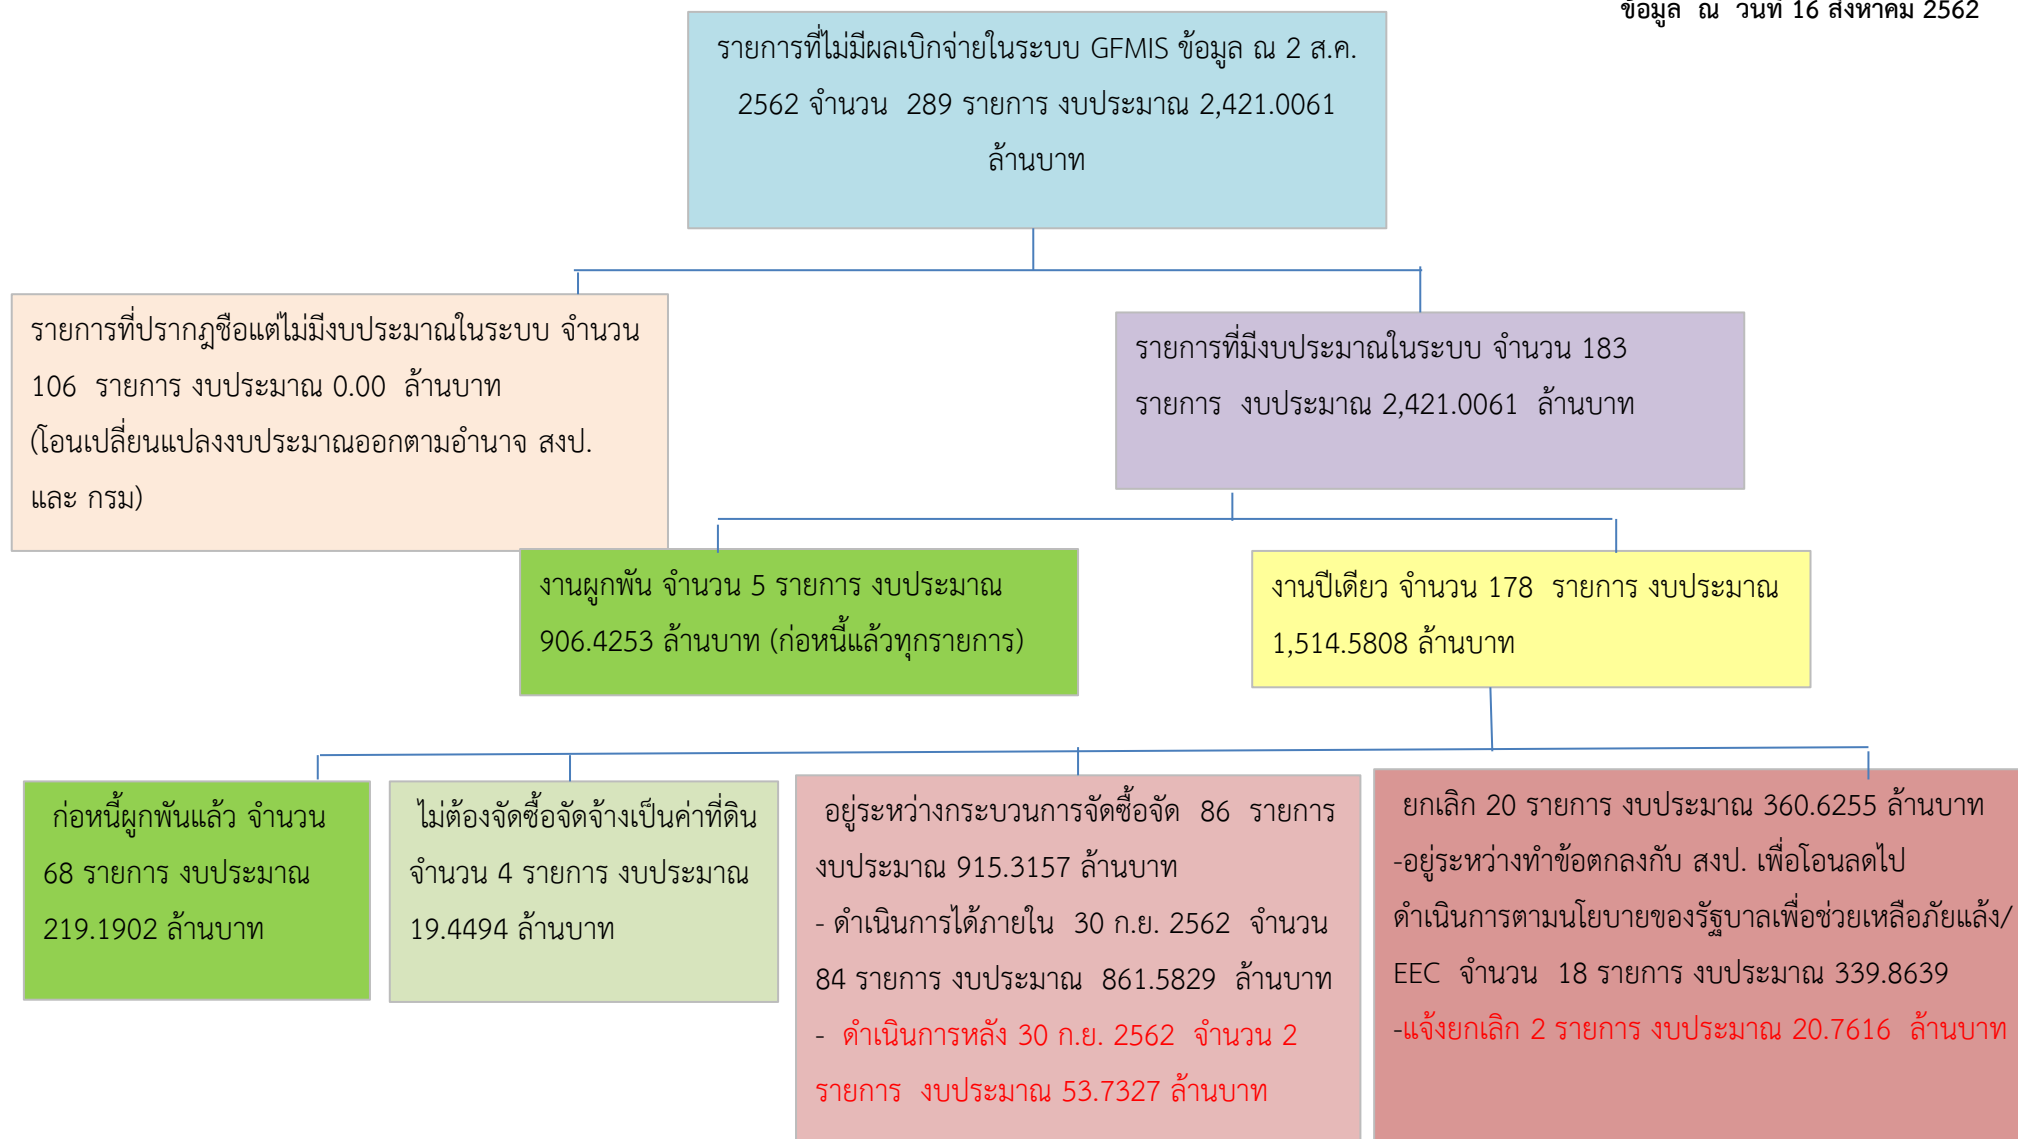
ข้อมูล ณ วันที่ 16 สิงหาคม 2562

รายการที่ไม่มีผลเบิกจ่ายในระบบ GFMIS ข้อมูล ณ 2 ส.ค. 2562 จำนวน 289 รายการ งบประมาณ 2,421.0061 ล้านบาท

รายการที่ปรากฏชื่อแต่ไม่มีงบประมาณในระบบ จำนวน 106 รายการ งบประมาณ 0.00 ล้านบาท (โอนเปลี่ยนแปลงงบประมาณออกตามอำนาจ สงป. และ กรม)

รายการที่มีงบประมาณในระบบ จำนวน 183 รายการ งบประมาณ 2,421.0061 ล้านบาท

งานผูกพัน จำนวน 5 รายการ งบประมาณ 906.4253 ล้านบาท (ก่อหนี้แล้วทุกรายการ)

งานปีเดียว จำนวน 178 รายการ งบประมาณ 1,514.5808 ล้านบาท

ก่อหนี้ผูกพันแล้ว จำนวน 68 รายการ งบประมาณ 219.1902 ล้านบาท

ไม่ต้องจัดซื้อจัดจ้างเป็นค่าที่ดิน จำนวน 4 รายการ งบประมาณ 19.4494 ล้านบาท

อยู่ระหว่างกระบวนการจัดซื้อจัด 86 รายการ งบประมาณ 915.3157 ล้านบาท
- ดำเนินการได้ภายใน 30 ก.ย. 2562 จำนวน 84 รายการ งบประมาณ 861.5829 ล้านบาท
- ดำเนินการหลัง 30 ก.ย. 2562 จำนวน 2 รายการ งบประมาณ 53.7327 ล้านบาท

ยกเลิก 20 รายการ งบประมาณ 360.6255 ล้านบาท
-อยู่ระหว่างทำข้อตกลงกับ สงป. เพื่อโอนลดไปดำเนินการตามนโยบายของรัฐบาลเพื่อช่วยเหลือภัยแล้ง/EEC จำนวน 18 รายการ งบประมาณ 339.8639
-แจ้งยกเลิก 2 รายการ งบประมาณ 20.7616 ล้านบาท